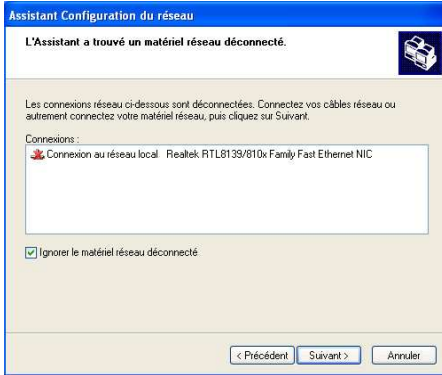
Assistant Configuration du réseau

L'Assistant a trouvé un matériel réseau déconnecté.

Les connexions réseau ci-dessous sont déconnectées. Connectez vos câbles réseau ou autrement connectez votre matériel réseau, puis cliquez sur Suivant.

Connexions :

Connexion au réseau local Realtek RTL8139/810x Family Fast Ethernet NIC

Ignorer le matériel réseau déconnecté

< Précédent Suivant > Annuler